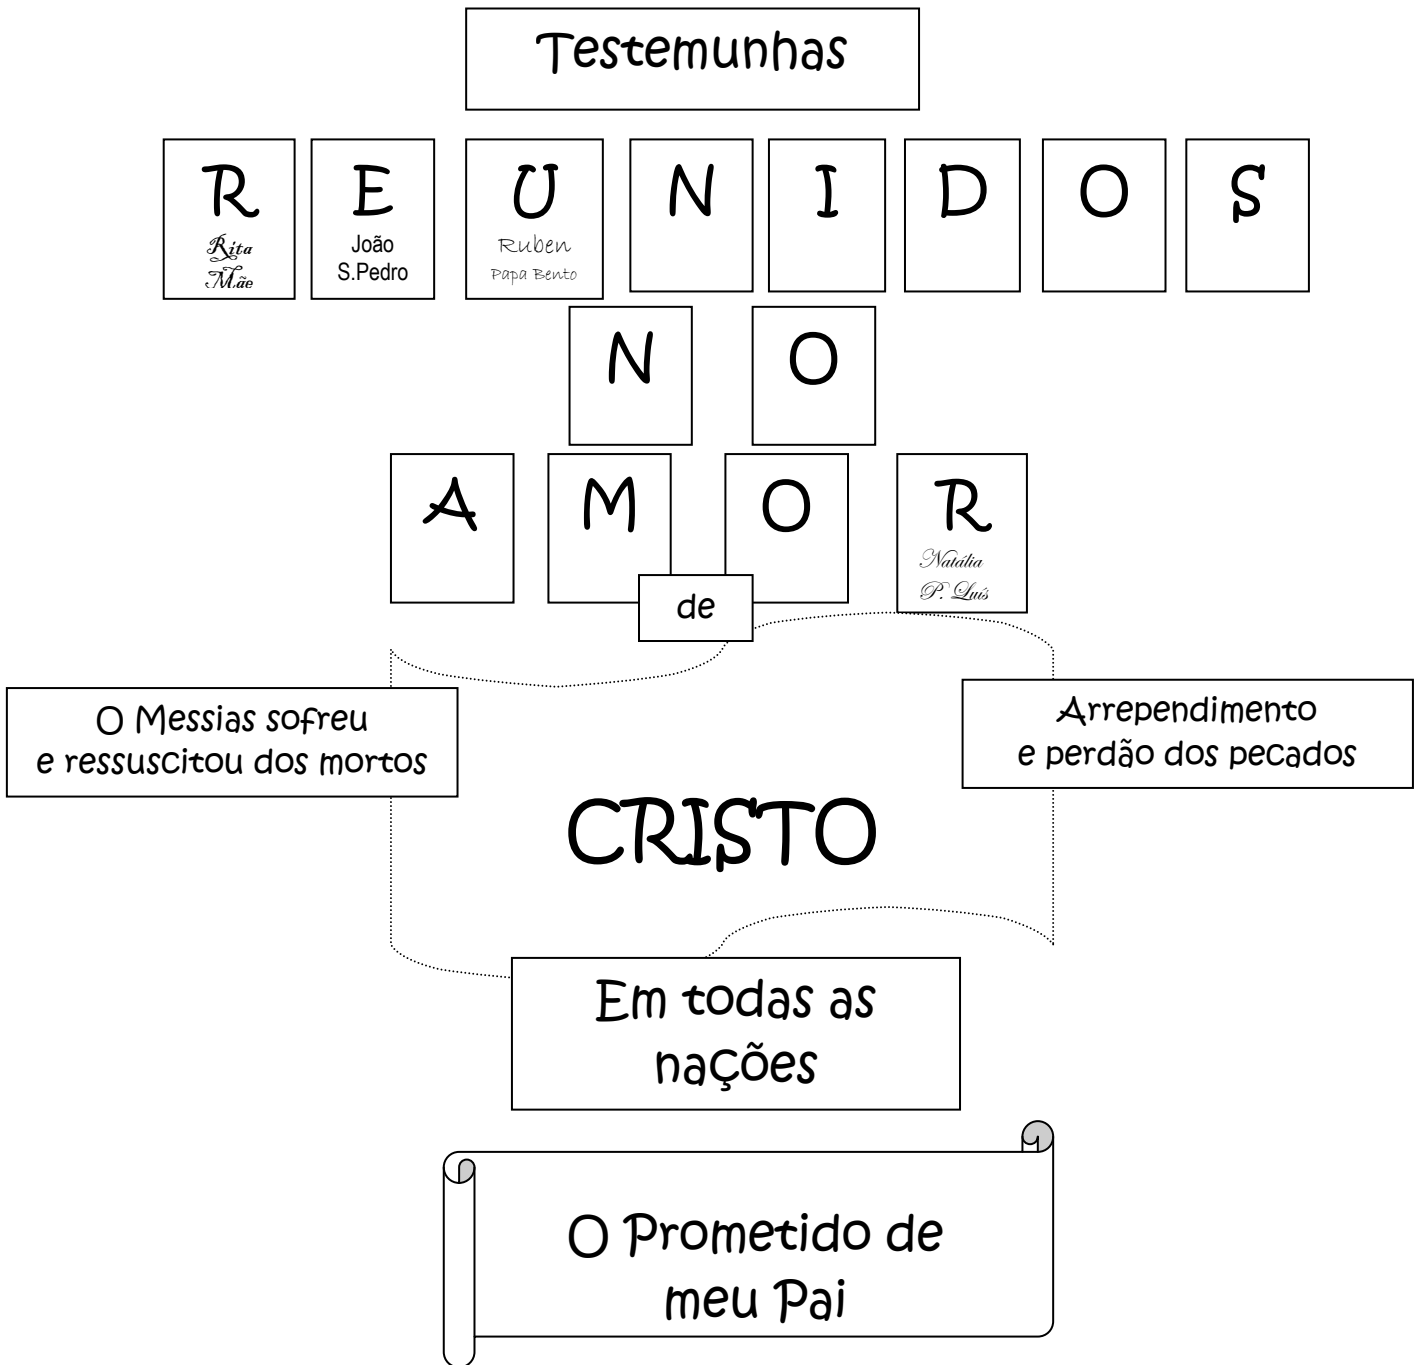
Testemunhas

R
Rita
Mãe

E
João
S.Pedro

U
Ruben
Papa Bento

N

I

D

O

S

N

O

A

M

O

R
Natália
P. Luís

de

O Messias sofreu e ressuscitou dos mortos

Arrependimento e perdão dos pecados

CRISTO

Em todas as nações

O Prometido de meu Pai